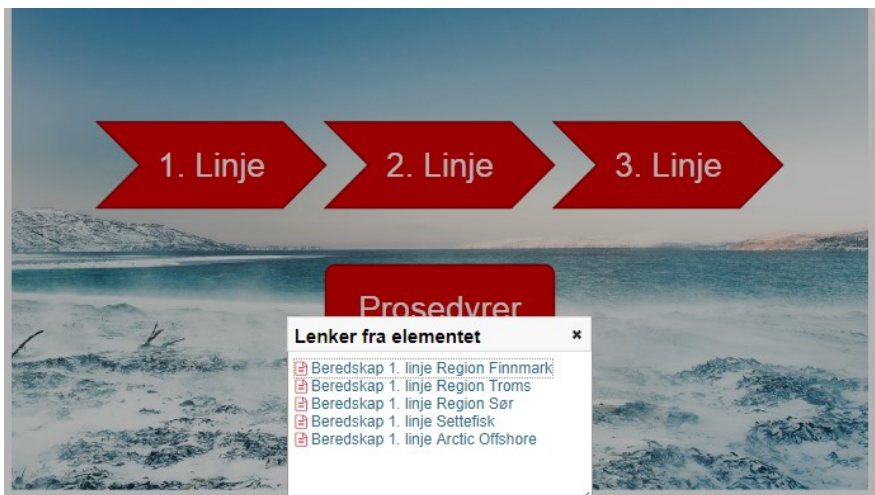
1. Linje

2. Linje

3. Linje

Prosedyrer

Lenker fra elementet ×

Beredskap 1. linje Region Finnmark
Beredskap 1. linje Region Troms
Beredskap 1. linje Region Sør
Beredskap 1. linje Settefisk
Beredskap 1. linje Arctic Offshore